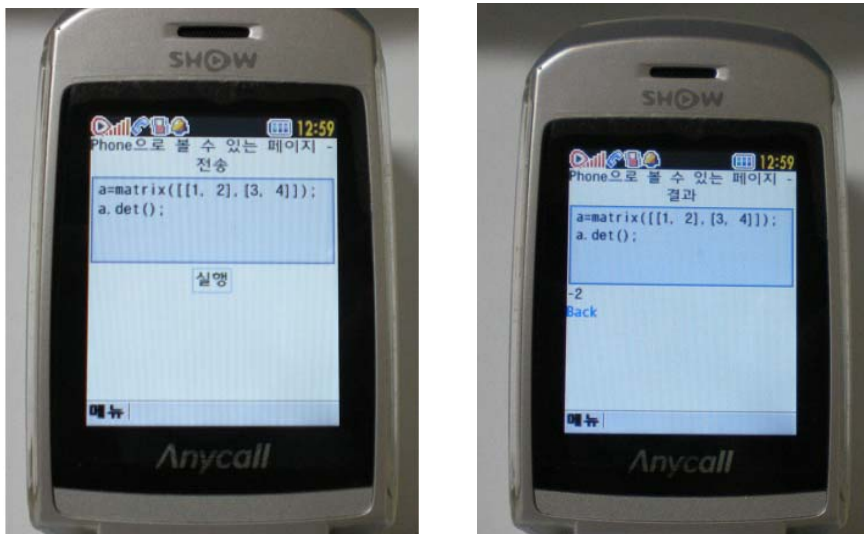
SHOW

12:59

Phone으로 볼 수 있는 페이지 - 전송

a=matrix([[1, 2],[3, 4]]);
a.det();

실행

메뉴

Anycall

SHOW

12:59

Phone으로 볼 수 있는 페이지 - 결과

a=matrix([[1, 2],[3, 4]]);
a.det();

-2

Back

메뉴

Anycall